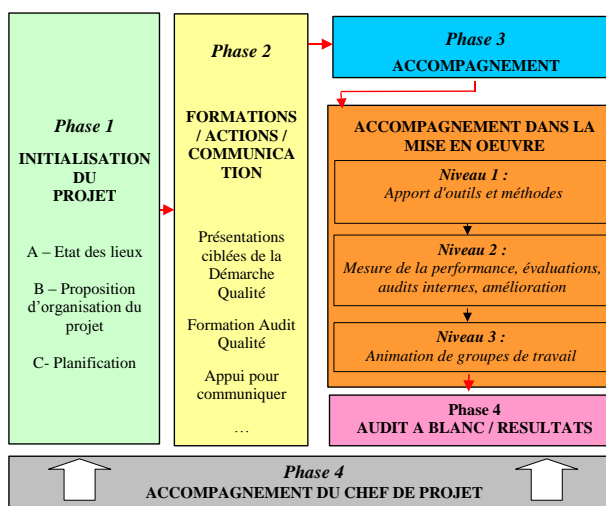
Phase 1

INITIALISATION DU PROJET

A – Etat des lieux

B – Proposition d'organisation du projet

C- Planification

Phase 2

FORMATIONS / ACTIONS / COMMUNICATION

Présentations ciblées de la Démarche Qualité

Formation Audit Qualité

Appui pour communiquer

…

Phase 3
ACCOMPAGNEMENT

ACCOMPAGNEMENT DANS LA MISE EN OEUVRE

Niveau 1 :
Apport d'outils et méthodes

Niveau 2 :
Mesure de la performance, évaluations, audits internes, amélioration

Niveau 3 :
Animation de groupes de travail

Phase 4
AUDIT A BLANC / RESULTATS

Phase 4
ACCOMPAGNEMENT DU CHEF DE PROJET